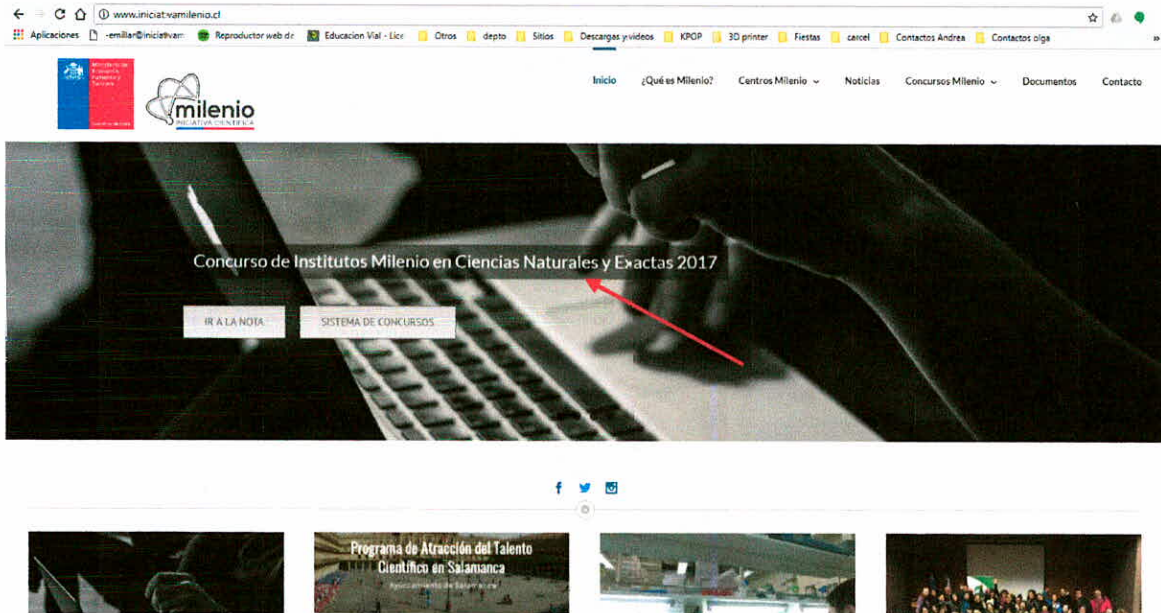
www.iniciativamilenio.cl

Aplicaciones -emillar@iniciativam Reproductor web de Educacion Vial - Lice Otros depto Sitios Descargas y videos KPOP 3D printer Fiestas carcel Contactos Andrea Contactos olga

Ministerio de Economía, Fomento y Turismo

Gobierno de Chile

milenio

INICIATIVA CIENTÍFICA

Inicio ¿Qué es Milenio? Centros Milenio Noticias Concursos Milenio Documentos Contacto

Concurso de Institutos Milenio en Ciencias Naturales y Exactas 2017

IR A LA NOTA SISTEMA DE CONCURSOS

Programa de Atracción del Talento Científico en Salamanca

Aplicamiento de Salamanca